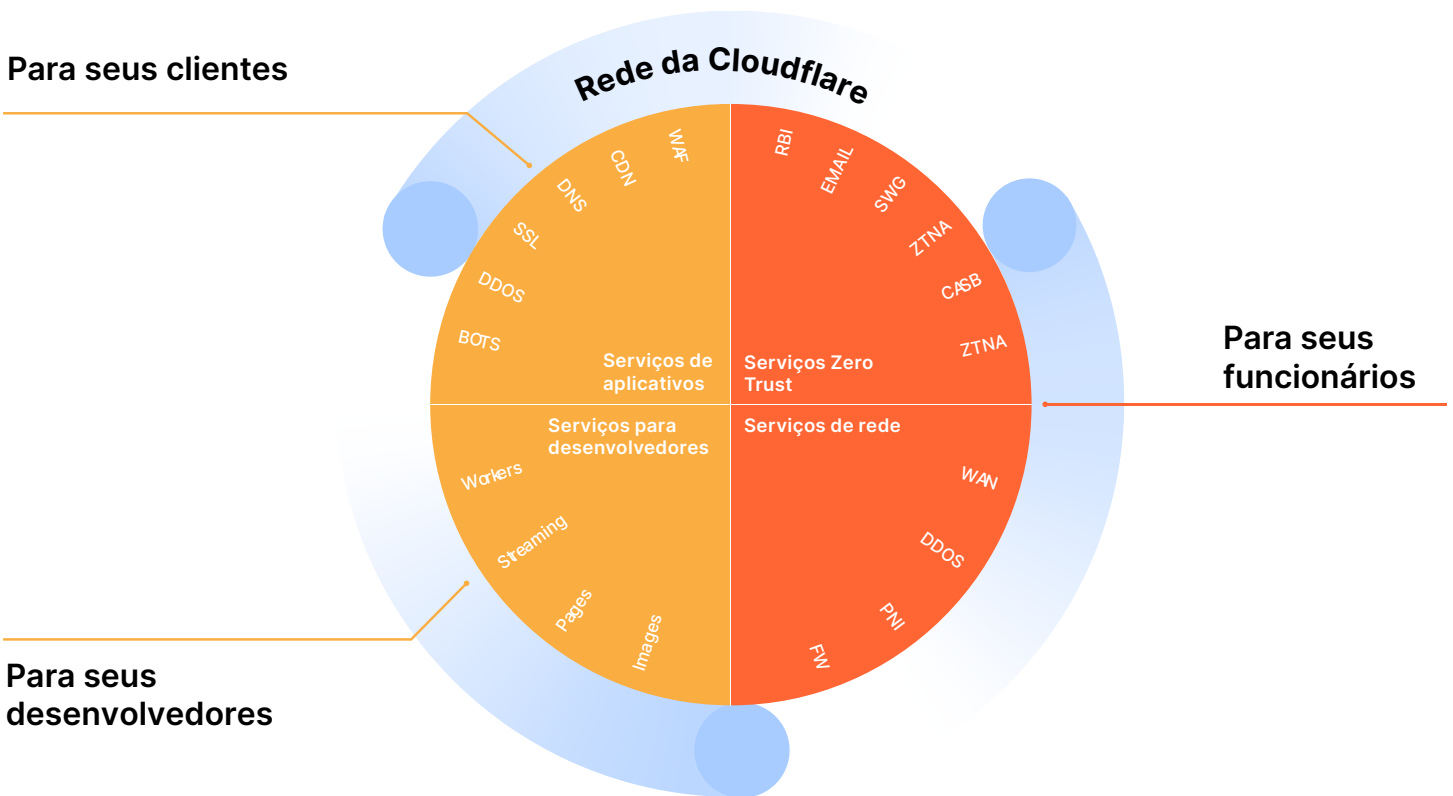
Para seus clientes

Rede da Cloudflare

WAF
CDN
DNS
SSL
DDOS
BOTS

Serviços de aplicativos

RBI
EMAIL
SWG
ZTNA
CASB
ZTNA

Serviços Zero Trust

Para seus funcionários

Serviços para desenvolvedores

Workers
Streaming
Pages
Images

Serviços de rede

WAN
DDOS
PNI
FW

Para seus desenvolvedores